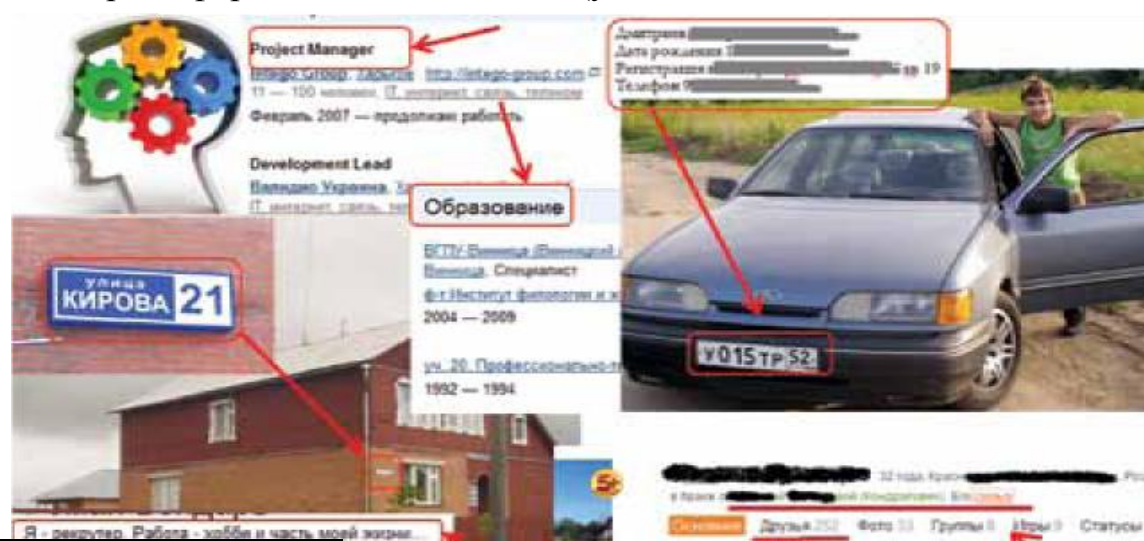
Project Manager

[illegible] Group, Харьков http://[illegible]-group.com

11 — 100 человек, IT, интернет, связь, телеком

Февраль 2007 — продолжаю работать

Development Lead

Валидио Украина, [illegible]

IT, интернет, связь, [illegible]

Образование

БГПУ Винница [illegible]

Винница, Специалист

ф-т Институт филологии и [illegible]

2004 — 2009

уч. 20. Профессионально-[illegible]

1992 — 1994

Дмитрий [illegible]

Дата рождения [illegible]

Регистрация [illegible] 19

Телефон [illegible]

улица
КИРОВА 21

У 015 ТР 52

Я - рекрутер. Работа - хобби и часть моей жизни...

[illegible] 32 года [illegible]

Основное Друзья 252 Фото 53 Группы 8 Игры 9 Статусы